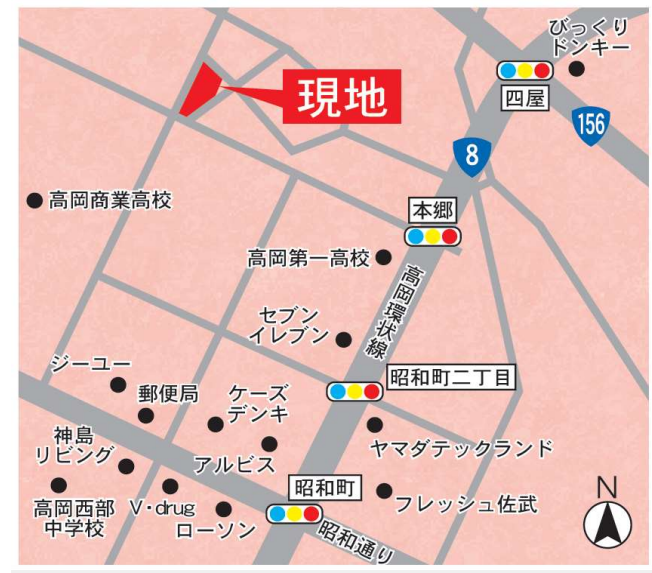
現地

びっくり
ドンキー

四屋

156

8

高岡商業高校

本郷

高岡第一高校

高岡環状線

セブン
イレブン

ジーユー

郵便局

ケーズ
デンキ

昭和町二丁目

神島
リビング

アルビス

ヤマダテックランド

高岡西部
中学校

V・drug

ローソン

昭和町

フレッシュ佐武

昭和通り

N